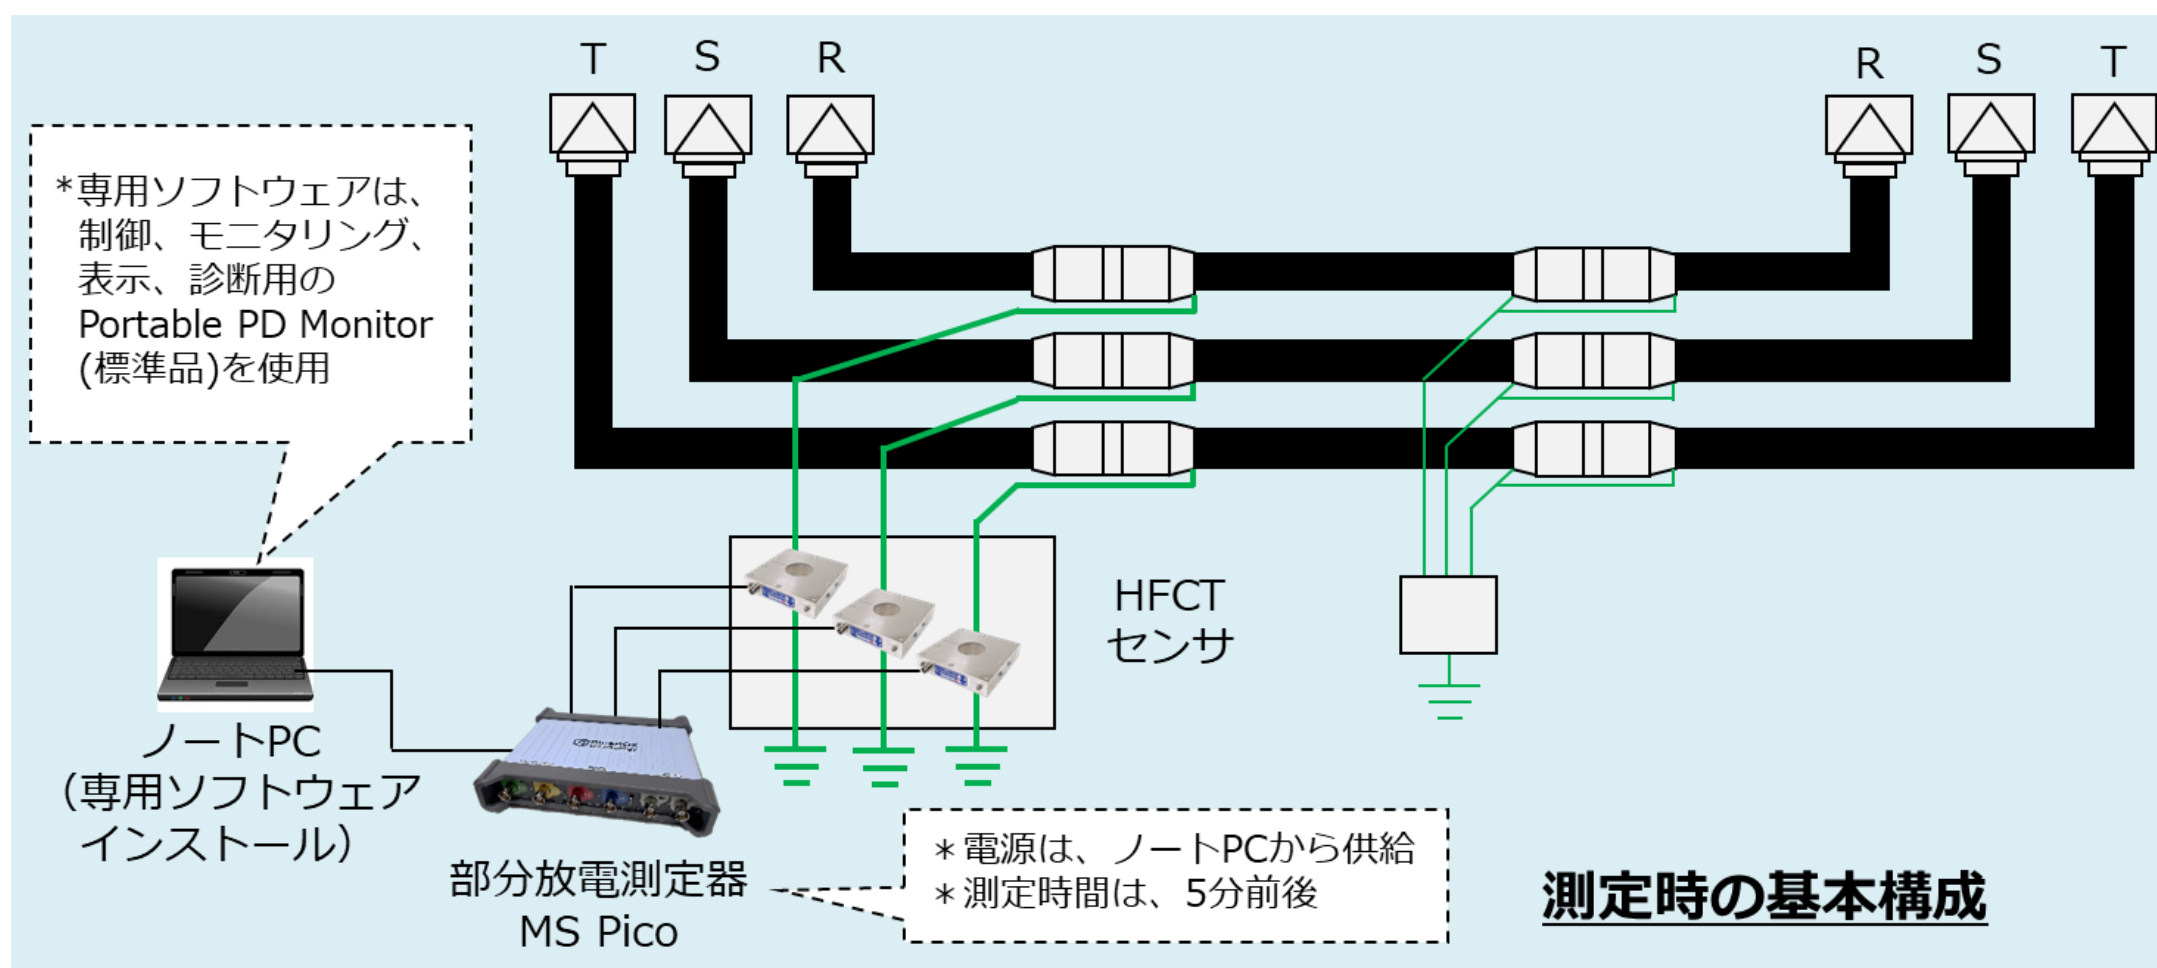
T S R

R S T

*専用ソフトウェアは、制御、モニタリング、表示、診断用のPortable PD Monitor (標準品)を使用

HFCT センサ

ノートPC (専用ソフトウェアインストール)

部分放電測定器 MS Pico

＊電源は、ノートPCから供給
＊測定時間は、5分前後

測定時の基本構成